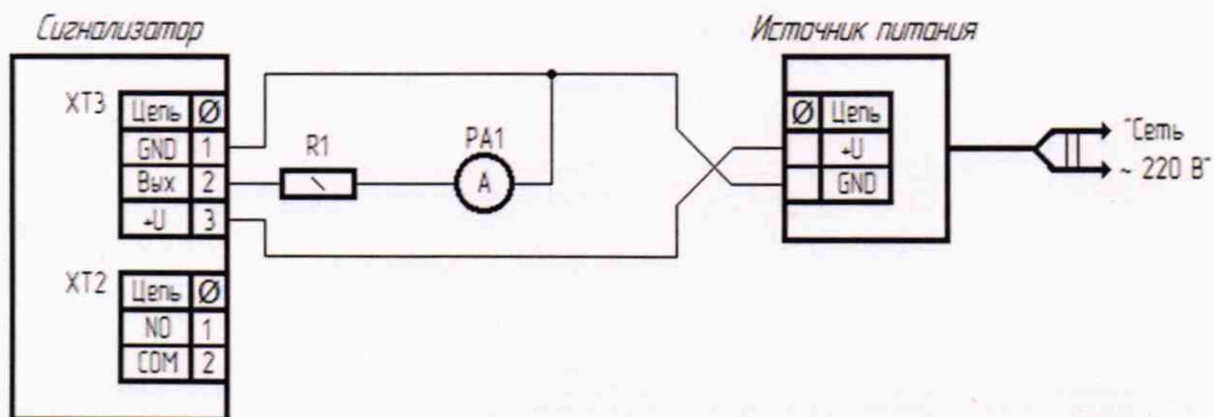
Сигнализатор

XT3

| Цепь | Ø |
|---|---|
| GND | 1 |
| Вых | 2 |
| +U | 3 |

XT2

| Цепь | Ø |
|---|---|
| NO | 1 |
| COM | 2 |

R1

PA1

A

Источник питания

| Ø | Цепь |
|---|---|
| | +U |
| | GND |

"Сеть ~ 220 В"